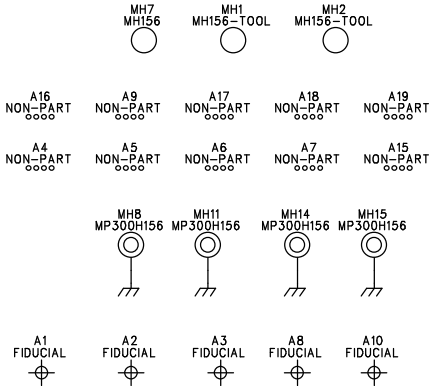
MH7
MH156

MH1
MH156-TOOL

MH2
MH156-TOOL

A16
NON-PART

A9
NON-PART

A17
NON-PART

A18
NON-PART

A19
NON-PART

A4
NON-PART

A5
NON-PART

A6
NON-PART

A7
NON-PART

A15
NON-PART

MH8
MP300H156

MH11
MP300H156

MH14
MP300H156

MH15
MP300H156

A1
FIDUCIAL

A2
FIDUCIAL

A3
FIDUCIAL

A8
FIDUCIAL

A10
FIDUCIAL